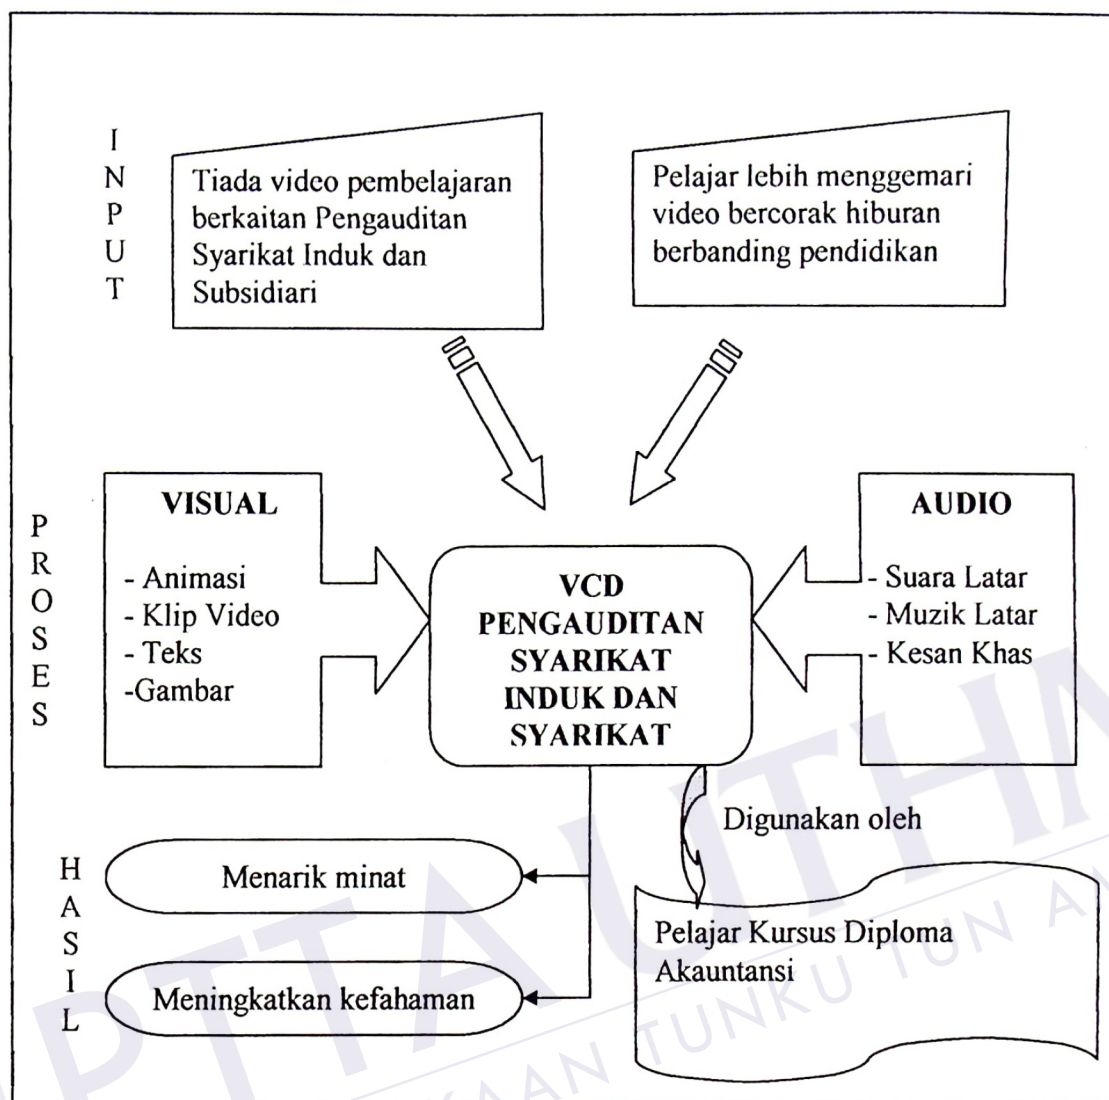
INPUT

Tiada video pembelajaran berkaitan Pengauditan Syarikat Induk dan Subsidiari

Pelajar lebih menggemari video bercorak hiburan berbanding pendidikan

PROSES

VISUAL

- Animasi
- Klip Video
- Teks
-Gambar

VCD PENGAUDITAN SYARIKAT INDUK DAN SYARIKAT

AUDIO

- Suara Latar
- Muzik Latar
- Kesan Khas

Digunakan oleh

HASIL

Menarik minat

Meningkatkan kefahaman

Pelajar Kursus Diploma Akauntansi

PTTAUTHM
PERPUSTAKAAN TUNKU TUN AMINAH